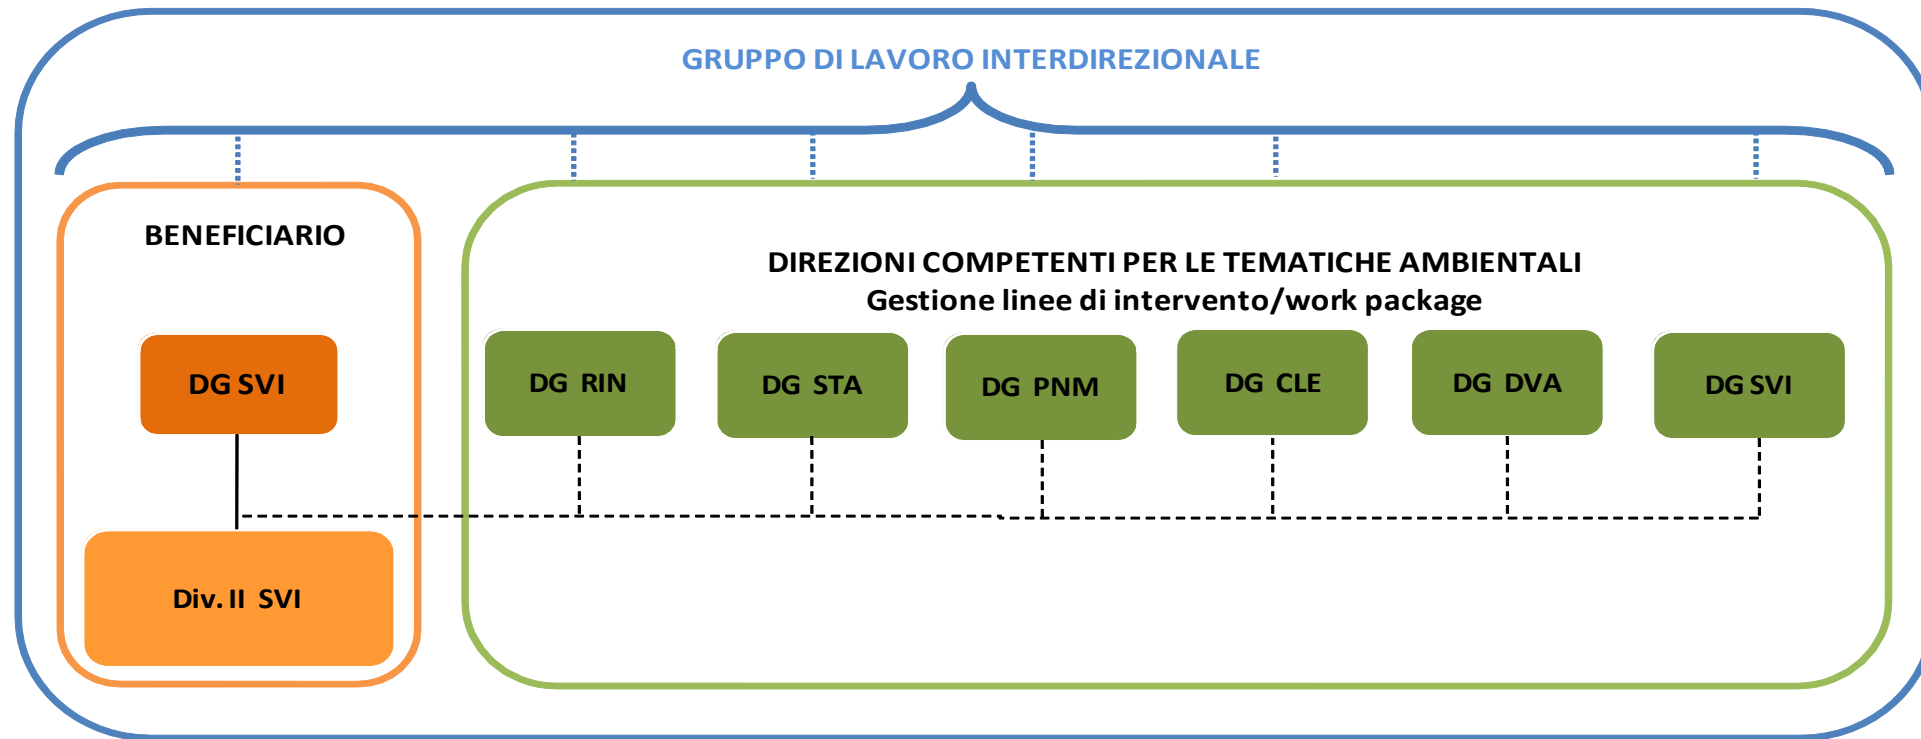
GRUPPO DI LAVORO INTERDIREZIONALE

BENEFICIARIO

DG SVI

Div. II SVI

DIREZIONI COMPETENTI PER LE TEMATICHE AMBIENTALI
Gestione linee di intervento/work package

DG RIN

DG STA

DG PNM

DG CLE

DG DVA

DG SVI